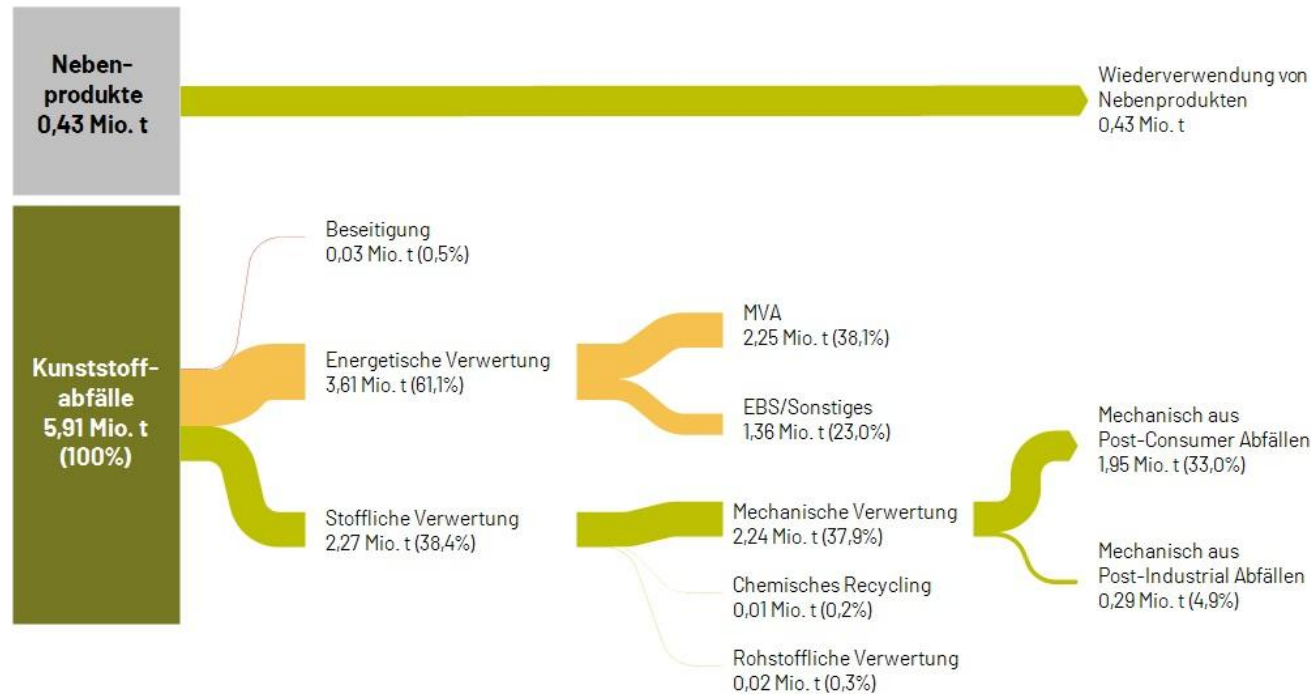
Nebenprodukte
0,43 Mio. t

Wiederverwendung von Nebenprodukten
0,43 Mio. t

Kunststoffabfälle
5,91 Mio. t
(100%)

Beseitigung
0,03 Mio. t (0,5%)

Energetische Verwertung
3,61 Mio. t (61,1%)

MVA
2,25 Mio. t (38,1%)

EBS/Sonstiges
1,36 Mio. t (23,0%)

Stoffliche Verwertung
2,27 Mio. t (38,4%)

Mechanische Verwertung
2,24 Mio. t (37,9%)

Chemisches Recycling
0,01 Mio. t (0,2%)

Rohstoffliche Verwertung
0,02 Mio. t (0,3%)

Mechanisch aus Post-Consumer Abfällen
1,95 Mio. t (33,0%)

Mechanisch aus Post-Industrial Abfällen
0,29 Mio. t (4,9%)